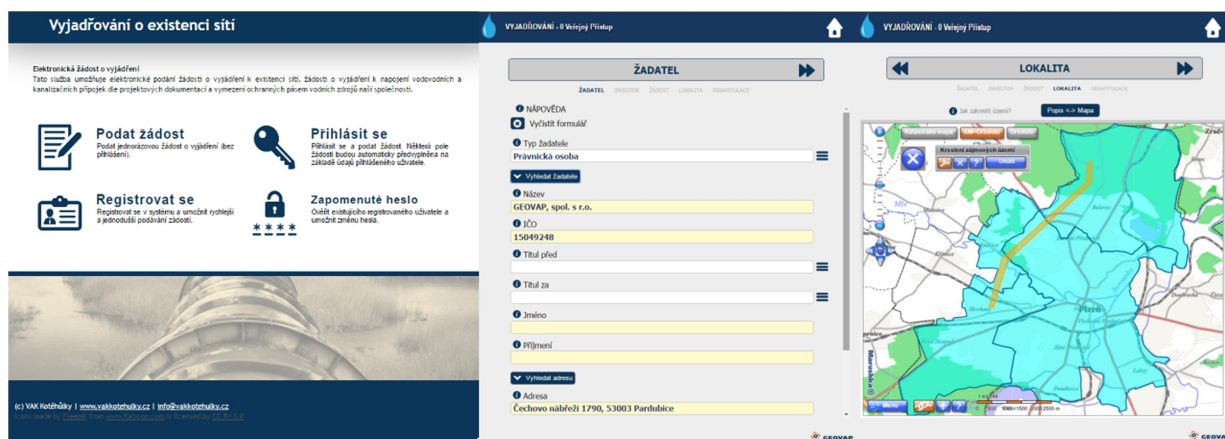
Vyjadřování o existenci sítí

Elektronická žádost o vyjádření
Tato služba umožňuje elektronické podání žádosti o vyjádření k existenci sítí, žádosti o vyjádření k napojení vodovodních a kanalizačních přípojek dle projektových dokumentací a vymezení ochranných pásem vodních zdrojů naší společnosti.

Podat žádost
Podat jednoduchou žádost o vyjádření (bez přihlášení).

Přihlásit se
Přihlásit se a podat žádost. Některá pole žádosti budou automaticky předvyplněna na základě údajů přihlášeného uživatele.

Registrovat se
Registrovat se v systému a umožnit rychlejší a jednodušší podávání žádostí.

Zapomenuté heslo
Ověřit existujícího registrovaného uživatele a umožnit změnu hesla.

(c) VAK Kotěhůlky | www.vakkotehulky.cz | info@vakkotehulky.cz

VYJADŘOVÁNÍ - 0 Veřejný Přístup

ŽADATEL

ŽADATEL INVESTOR ŽÁDOST LOKALITA REKAPITULACE

NÁPOVĚDA
Vyčistit formulář
Typ žadatele
Právnická osoba
Vyhledat žadatele
Název
GEOVAP, spol. s r.o.
IČO
15049248
Titul před
Titul za
Jméno
Příjmení
Vyhledat adresu
Adresa
Čechovo nábřeží 1790, 53003 Pardubice

VYJADŘOVÁNÍ - 0 Veřejný Přístup

LOKALITA

ŽADATEL INVESTOR ŽÁDOST LOKALITA REKAPITULACE

Jak zakreslit území?
Popis <-> Mapa

Katastrální mapa
Kreslení zájmových území
Uložit
Plzeň
Měřítko

GEOVAP
GEOVAP